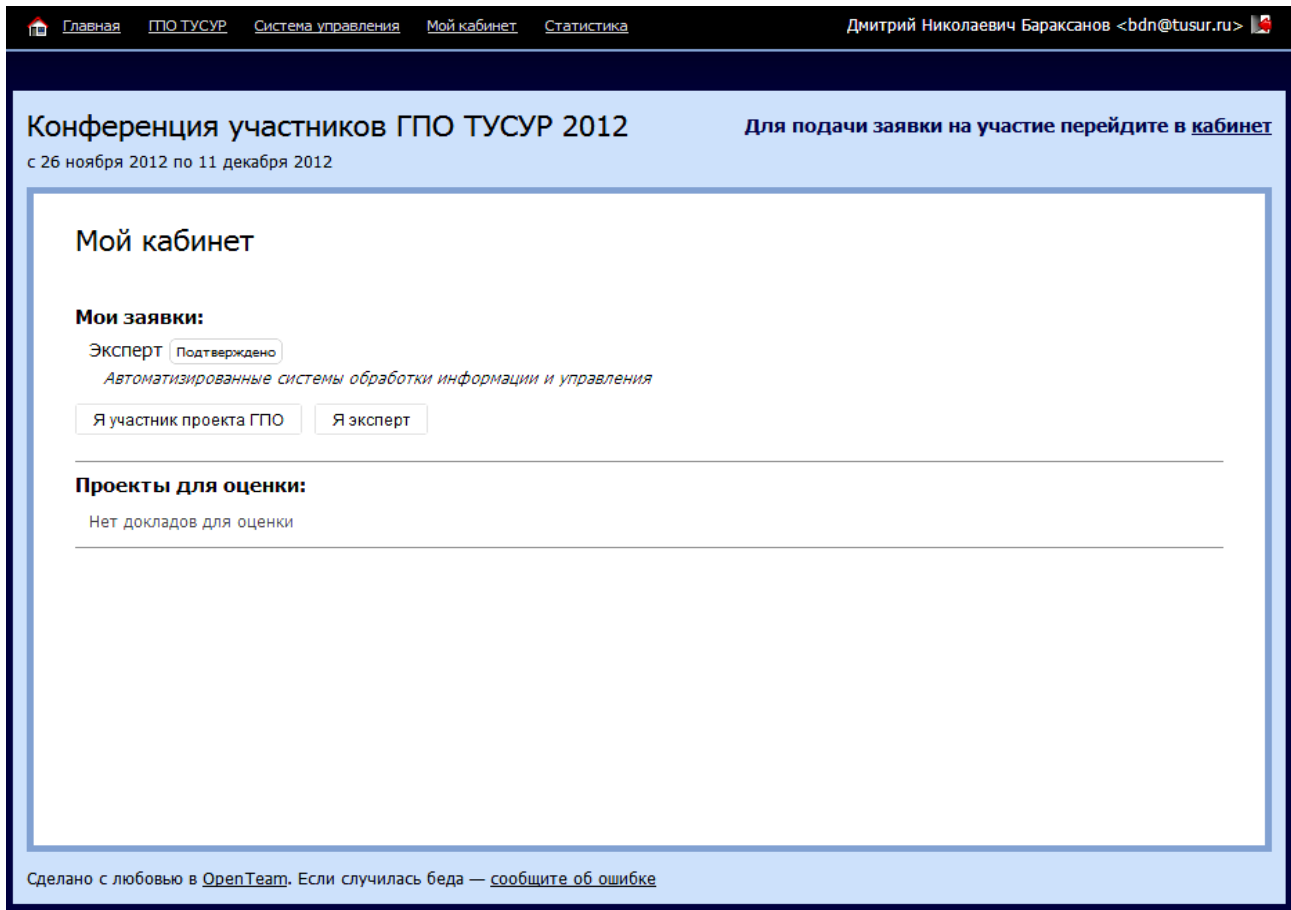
Главная ГПО ТУСУР Система управления Мой кабинет Статистика

Дмитрий Николаевич Бараксанов <bdn@tusur.ru>

Конференция участников ГПО ТУСУР 2012

с 26 ноября 2012 по 11 декабря 2012

Для подачи заявки на участие перейдите в кабинет

Мой кабинет

Мои заявки:

Эксперт Подтверждено

Автоматизированные системы обработки информации и управления

Я участник проекта ГПО

Я эксперт

Проекты для оценки:

Нет докладов для оценки

Сделано с любовью в OpenTeam. Если случилась беда — сообщите об ошибке